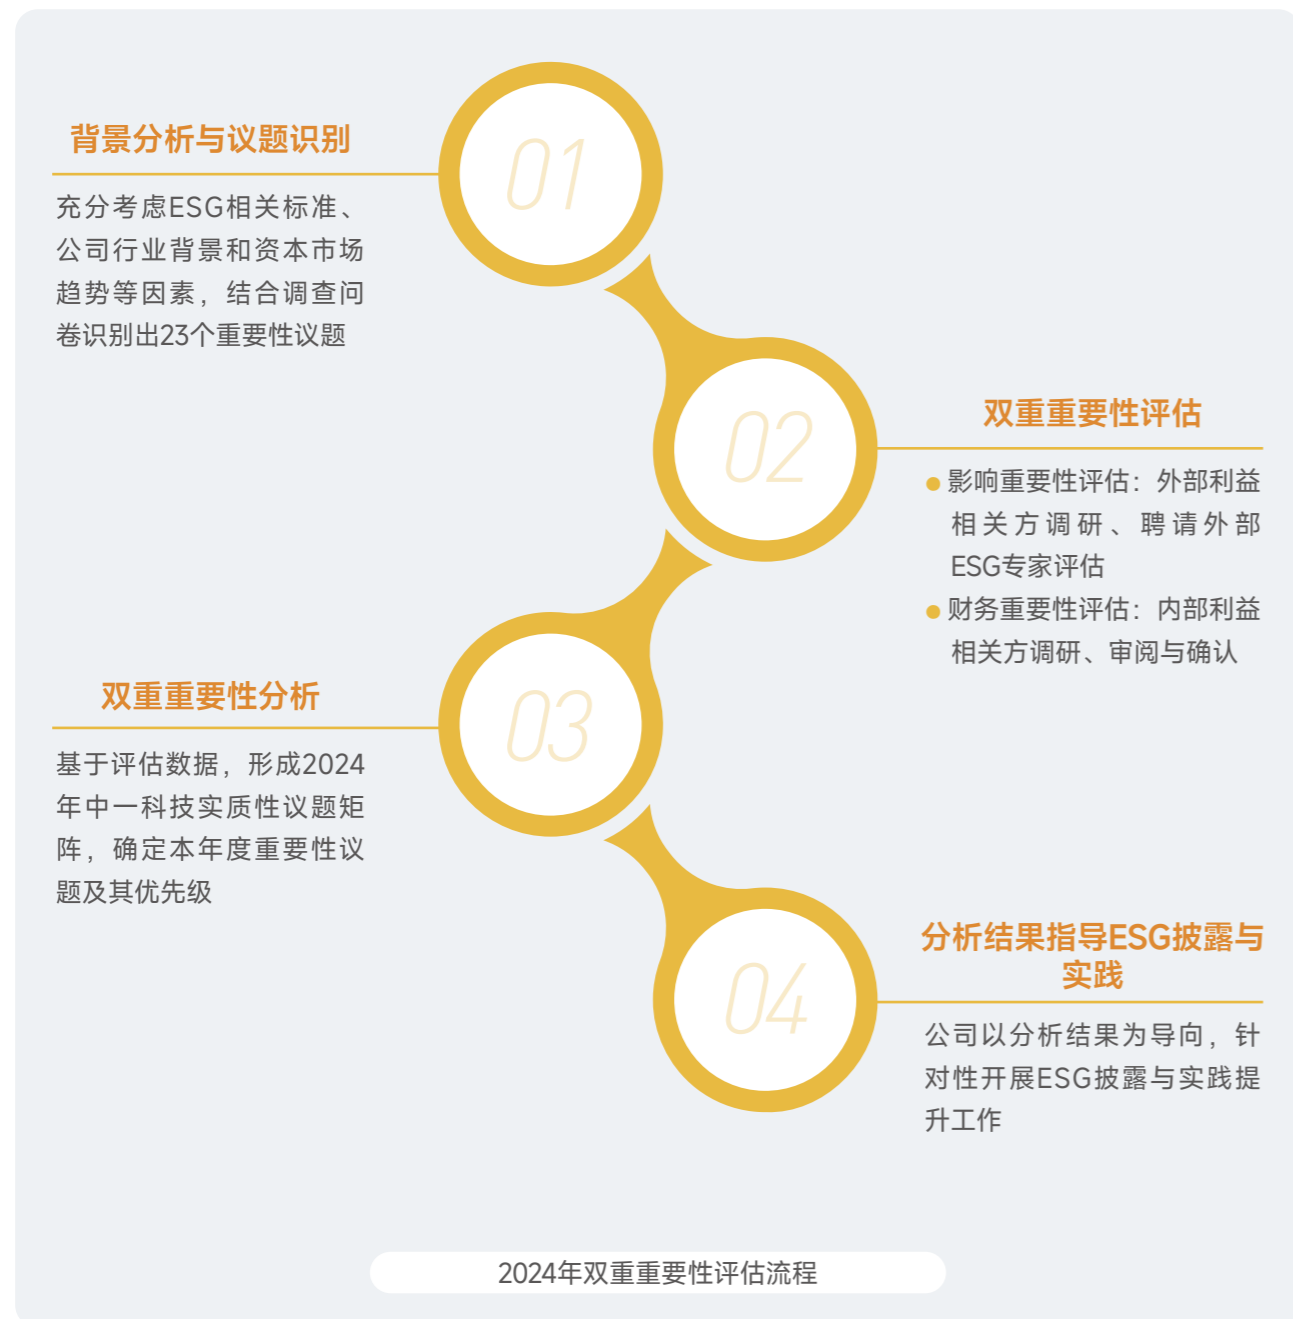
01

背景分析与议题识别

充分考虑ESG相关标准、公司行业背景和资本市场趋势等因素，结合调查问卷识别出23个重要性议题

02

双重重要性评估

● 影响重要性评估：外部利益相关方调研、聘请外部ESG专家评估
● 财务重要性评估：内部利益相关方调研、审阅与确认

03

双重重要性分析

基于评估数据，形成2024年中一科技实质性议题矩阵，确定本年度重要性议题及其优先级

04

分析结果指导ESG披露与实践

公司以分析结果为导向，针对性开展ESG披露与实践提升工作

2024年双重重要性评估流程